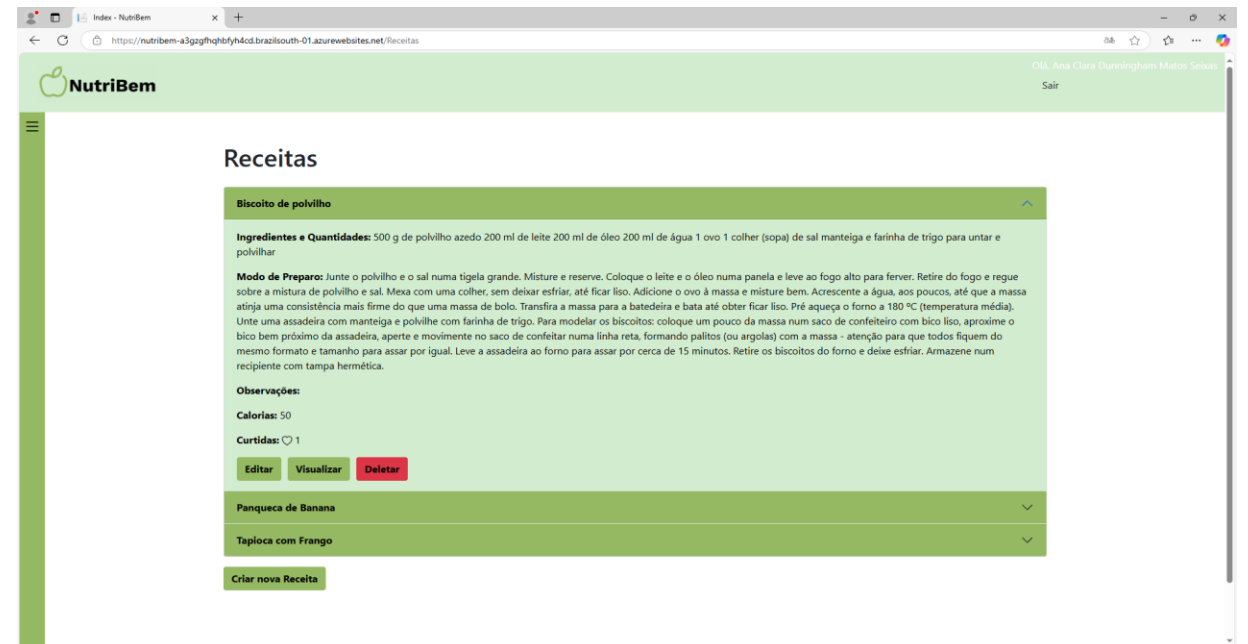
Index - NutriBem

https://nutribem-a3gzgfhqhbfyh4cd.brazilsouth-01.azurewebsites.net/Receitas

NutriBem

Olá, Ana Clara Dunningham Matos Seixas

Sair

Receitas

Biscoito de polvilho

**Ingredientes e Quantidades:** 500 g de polvilho azedo 200 ml de leite 200 ml de óleo 200 ml de água 1 ovo 1 colher (sopa) de sal manteiga e farinha de trigo para untar e polvilhar

**Modo de Preparo:** Junte o polvilho e o sal numa tigela grande. Misture e reserve. Coloque o leite e o óleo numa panela e leve ao fogo alto para ferver. Retire do fogo e regue sobre a mistura de polvilho e sal. Mexa com uma colher, sem deixar esfriar, até ficar liso. Adicione o ovo à massa e misture bem. Acrescente a água, aos poucos, até que a massa atinja uma consistência mais firme do que uma massa de bolo. Transfira a massa para a batedeira e bata até obter ficar liso. Pré aqueça o forno a 180 ºC (temperatura média). Unte uma assadeira com manteiga e polvilhe com farinha de trigo. Para modelar os biscoitos: coloque um pouco da massa num saco de confeiteiro com bico liso, aproxime o bico bem próximo da assadeira, aperte e movimente no saco de confeitar numa linha reta, formando palitos (ou argolas) com a massa - atenção para que todos fiquem do mesmo formato e tamanho para assar por igual. Leve a assadeira ao forno para assar por cerca de 15 minutos. Retire os biscoitos do forno e deixe esfriar. Armazene num recipiente com tampa hermética.

**Observações:**

**Calorias:** 50

**Curtidas:** 1

Editar Visualizar Deletar

Panqueca de Banana

Tapioca com Frango

Criar nova Receita